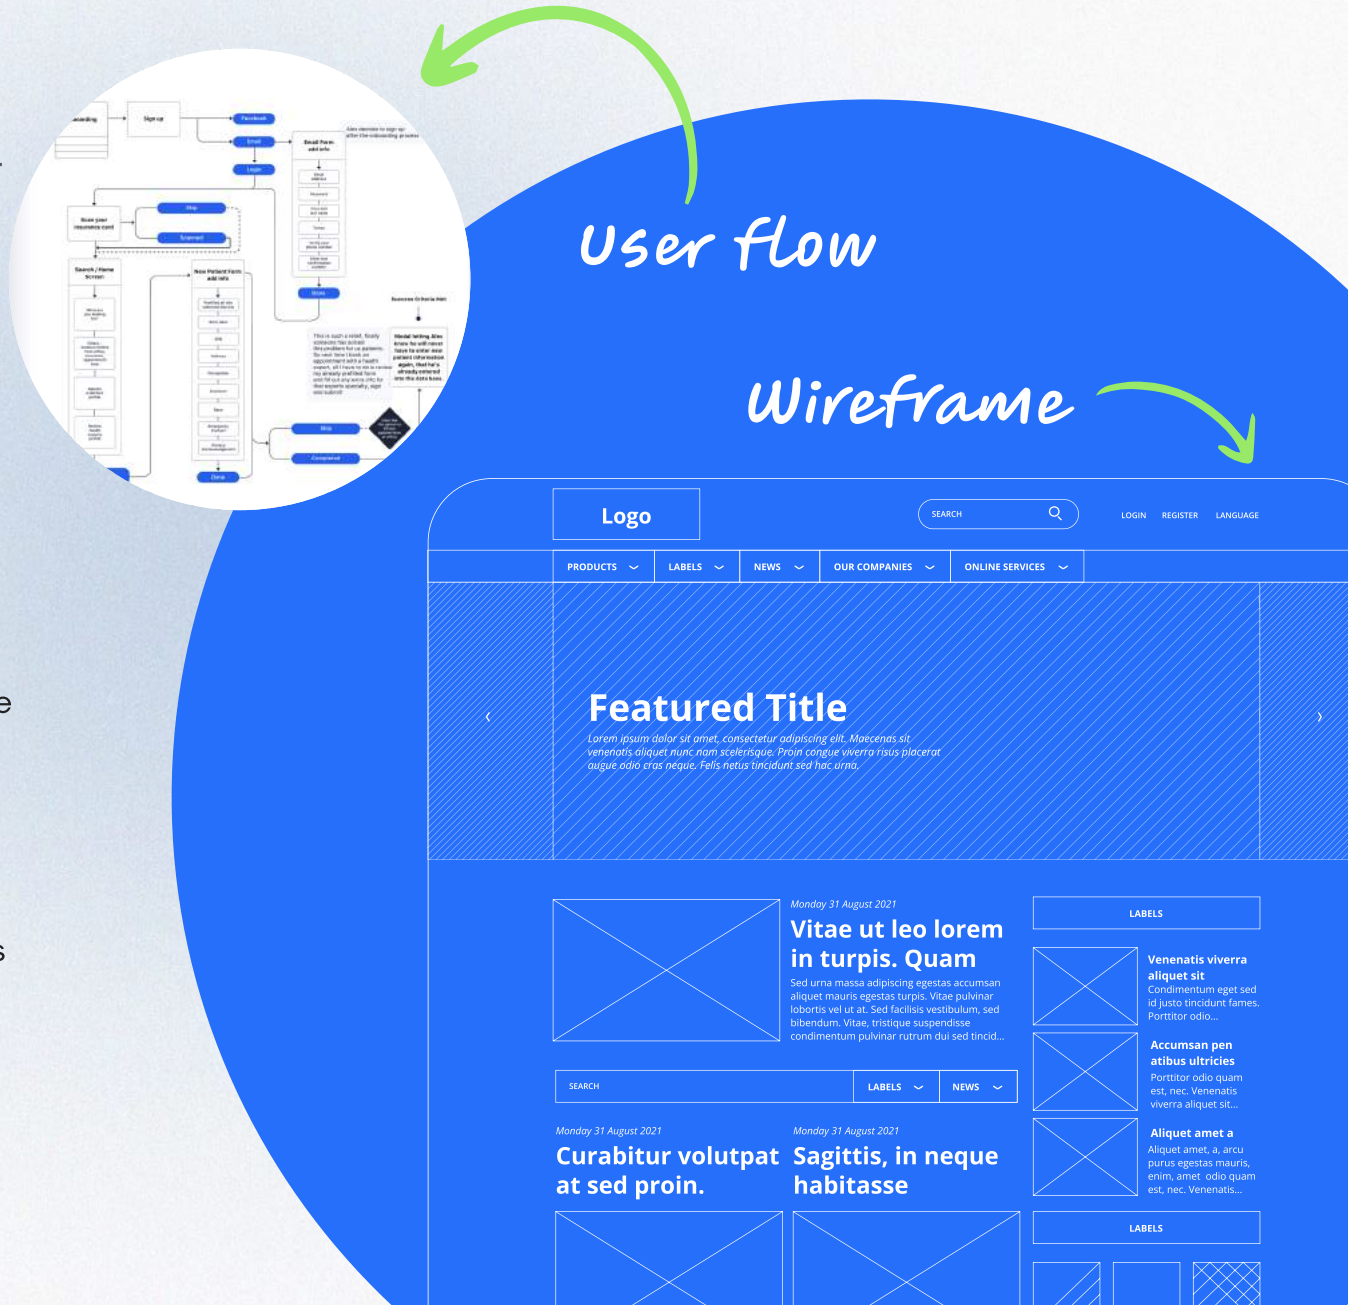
User flow

Wireframe

Logo

SEARCH

LOGIN REGISTER LANGUAGE

PRODUCTS LABELS NEWS OUR COMPANIES ONLINE SERVICES

Featured Title

Lorem ipsum dolor sit amet, consectetur adipiscing elit. Maecenas sit venenatis aliquet nunc nam scelerisque. Proin congue viverra risus placerat augue odio cras neque. Felis netus tincidunt sed hac urna.

Monday 31 August 2021

Vitae ut leo lorem in turpis. Quam

Sed urna massa adipiscing egestas accumsan aliquet mauris egestas turpis. Vitae pulvinar lobortis vel ut at. Sed facilisis vestibulum, sed bibendum. Vitae, tristique suspendisse condimentum pulvinar rutrum dui sed tincid...

LABELS

Venenatis viverra aliquet sit

Condimentum eget sed id justo tincidunt fames. Porttitor odio...

Accumsan pen atibus ultricies

Porttitor odio quam est, nec. Venenatis viverra aliquet sit...

Aliquet amet a

Aliquet amet, a, arcu purus egestas mauris, enim, amet odio quam est, nec. Venenatis...

SEARCH LABELS NEWS

Monday 31 August 2021

Curabitur volutpat at sed proin.

Monday 31 August 2021

Sagittis, in neque habitasse

LABELS